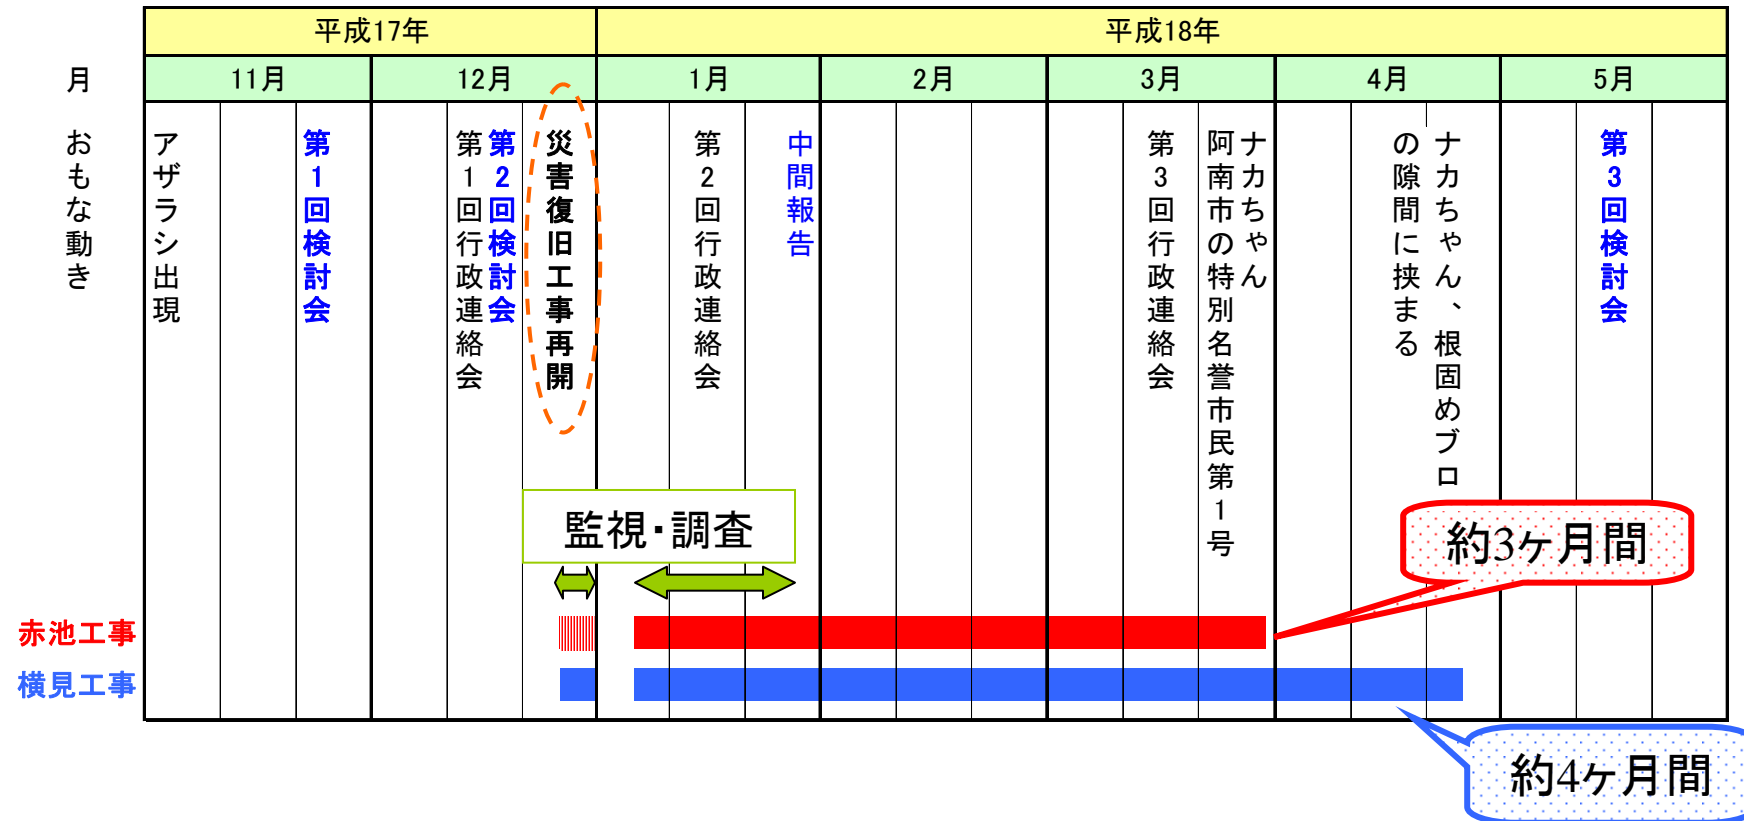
| 月 | 平成17年 | | 平成18年 | | | | |
|---|---|---|---|---|---|---|---|
| | 11月 | 12月 | 1月 | 2月 | 3月 | 4月 | 5月 |
| おもな動き | アザラシ出現 第1回検討会 | 第1回行政連絡会 第2回検討会 災害復旧工事再開 | 第2回行政連絡会 中間報告 | | 第3回行政連絡会 阿南市の特別名誉市民第1号 ナカちゃん | の隙間に挟まる ナカちゃん、根固めブロ | 第3回検討会 |

監視・調査

約3ヶ月間

赤池工事

横見工事

約4ヶ月間